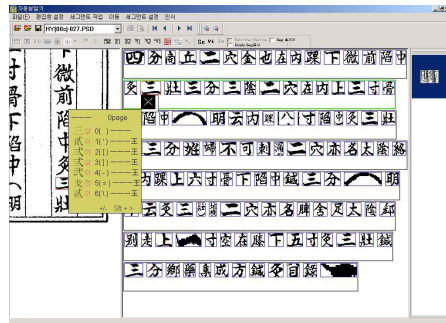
자동분할기
파일(F) 편집화면 설정 세그먼트 작업 이동 세그먼트 설정 인쇄
HYB0cj 027.PSD
Se
Opage
三 0( ) 一
貳 1( ) 一
式 2( ) 一
三 3( ) 一
式 4( ) 一
式 5( ) 一
貳 6( ) 一
Alt + >
四分商五二穴金也在内踝下微前陷中
灸三壯三分三陰二穴在内上三寸骨
陷中明云内踝八寸陷中灸三壯
三分絃蹻不可刺灸二穴在名太陰絡
内踝上六寸骨下陷中鍼三分明
云灸三壯二穴在名陰谷足太陰絡
別走上寸空在膝下五寸灸三壯鍼
三分鄉藥集成方鍼灸目錄
寸
骨
下
陷
中
明
微
前
陷
中